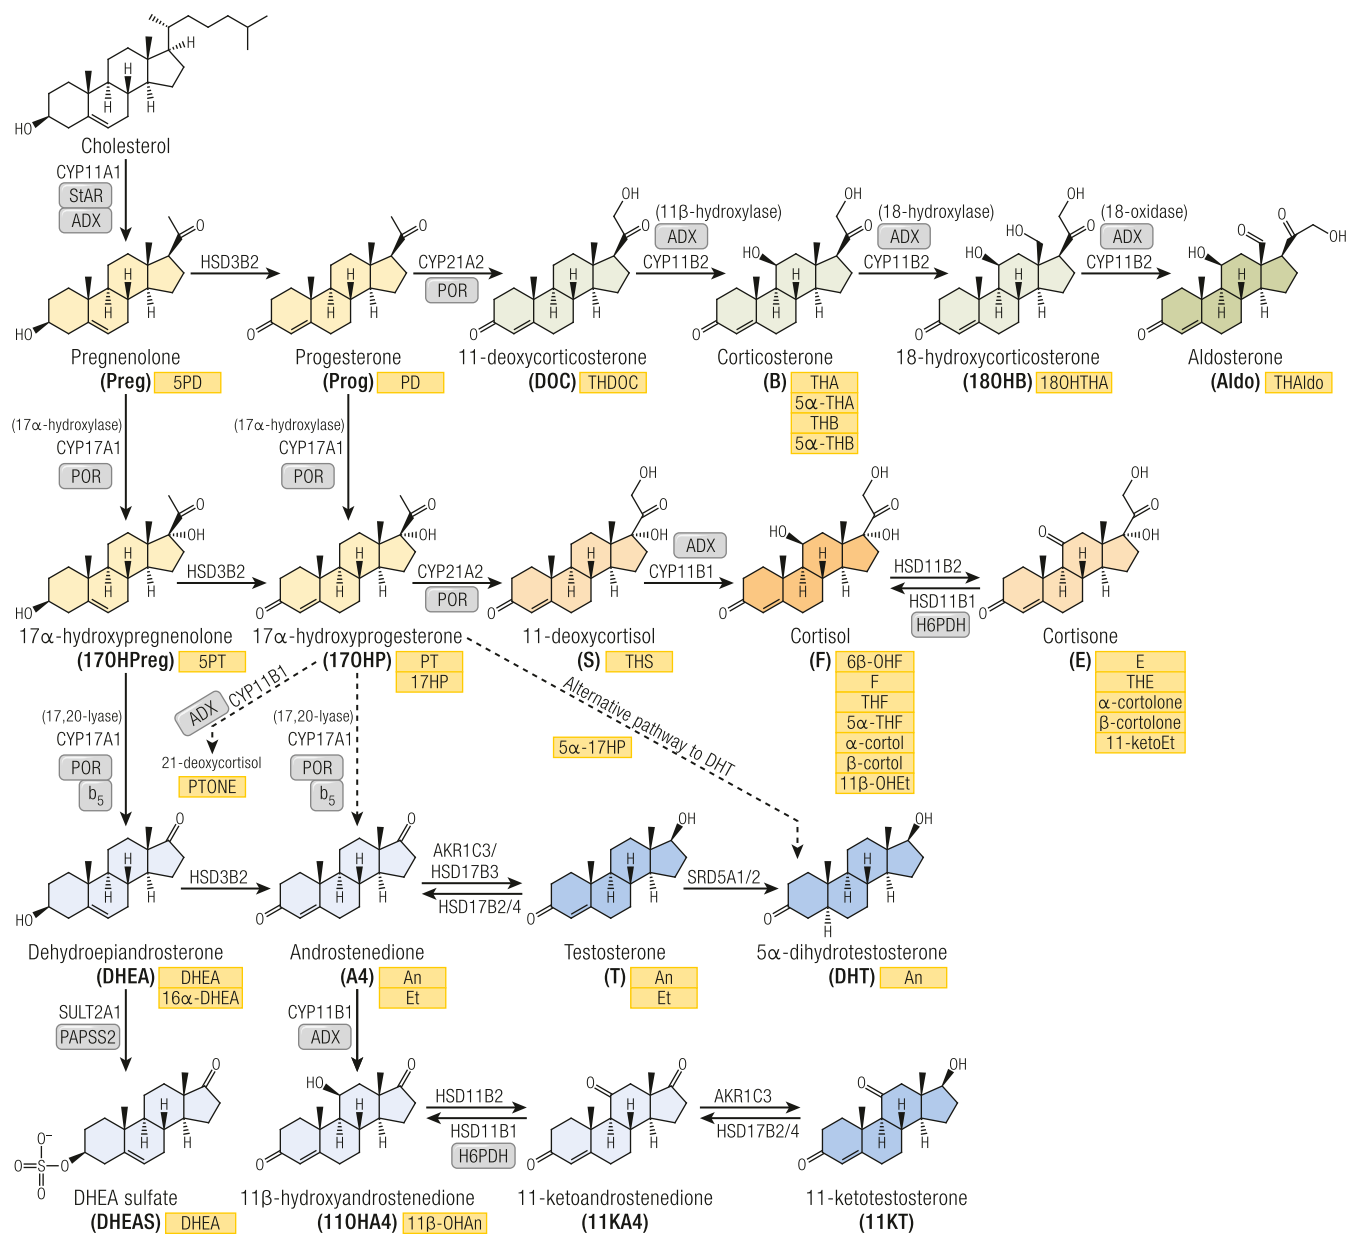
Cholesterol
HO
H
H
H
H

CYP11A1
StAR
ADX

Pregnenolone
(Preg) 5PD

HSD3B2

Progesterone
(Prog) PD

CYP21A2
POR

11-deoxycorticosterone
(DOC) THDOC

(11β-hydroxylase)
ADX
CYP11B2

Corticosterone
(B)
THA
5α-THA
THB
5α-THB

(18-hydroxylase)
ADX
CYP11B2

18-hydroxycorticosterone
(18OHB) 18OHTHA

(18-oxidase)
ADX
CYP11B2

Aldosterone
(Aldo) THAldo

(17α-hydroxylase)
CYP17A1
POR

(17α-hydroxylase)
CYP17A1
POR

17α-hydroxypregnenolone
(17OHPreg) 5PT

HSD3B2

17α-hydroxyprogesterone
(17OHP)
PT
17HP

CYP21A2
POR

11-deoxycortisol
(S) THS

ADX
CYP11B1

Cortisol
(F)
6β-OHF
F
THF
5α-THF
α-cortol
β-cortol
11β-OHEt

HSD11B2
HSD11B1
H6PDH

Cortisone
(E)
E
THE
α-cortolone
β-cortolone
11-ketoEt

ADX CYP11B1
21-deoxycortisol
PTONE

Alternative pathway to DHT
5α-17HP

(17,20-lyase)
CYP17A1
POR
$b_5$

(17,20-lyase)
CYP17A1
POR
$b_5$

Dehydroepiandrosterone
(DHEA)
DHEA
16α-DHEA

HSD3B2

Androstenedione
(A4)
An
Et

AKR1C3/
HSD17B3
HSD17B2/4

Testosterone
(T)
An
Et

SRD5A1/2

5α-dihydrotestosterone
(DHT) An

SULT2A1
PAPSS2

DHEA sulfate
(DHEAS) DHEA

CYP11B1
ADX

11β-hydroxyandrostenedione
(11OHA4) 11β-OHAn

HSD11B2
HSD11B1
H6PDH

11-ketoandrostenedione
(11KA4)

AKR1C3
HSD17B2/4

11-ketotestosterone
(11KT)